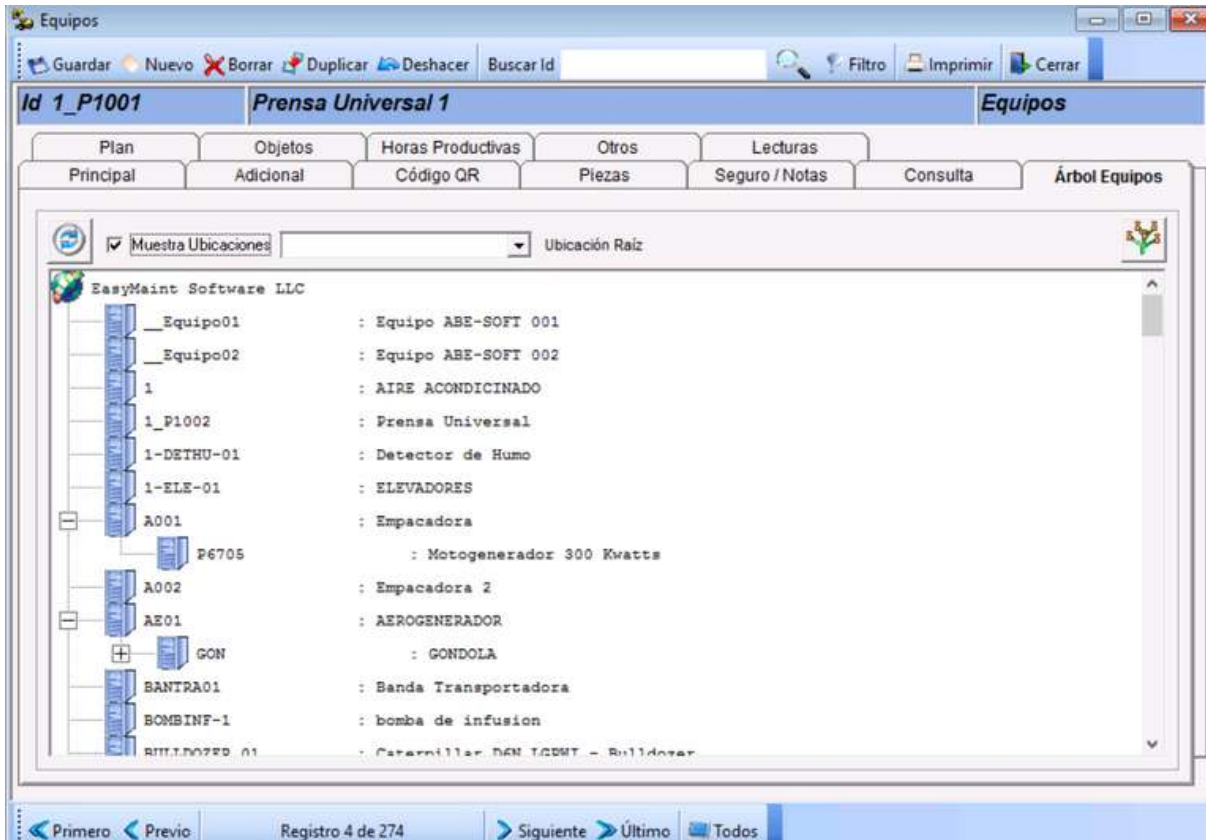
Equipos

Guardar Nuevo Borrar Duplicar Deshacer Buscar Id Filtro Imprimir Cerrar

Id 1_P1001 Prensa Universal 1 Equipos

Plan | Objetos | Horas Productivas | Otros | Lecturas
Principal | Adicional | Código QR | Piezas | Seguro / Notas | Consulta | Árbol Equipos

Muestra Ubicaciones Ubicación Raíz

EasyMaint Software LLC
__Equipo01 : Equipo ABE-SOFT 001
__Equipo02 : Equipo ABE-SOFT 002
1 : AIRE ACONDICINADO
1_P1002 : Prensa Universal
1-DETHU-01 : Detector de Humo
1-ELE-01 : ELEVADORES
A001 : Empacadora
P6705 : Motogenerador 300 Kwatts
A002 : Empacadora 2
AE01 : AEROGENERADOR
GON : GONDOLA
BANTRA01 : Banda Transportadora
BOMBINF-1 : bomba de infusion
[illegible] : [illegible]

Primero Previo Registro 4 de 274 Siguiente Último Todos